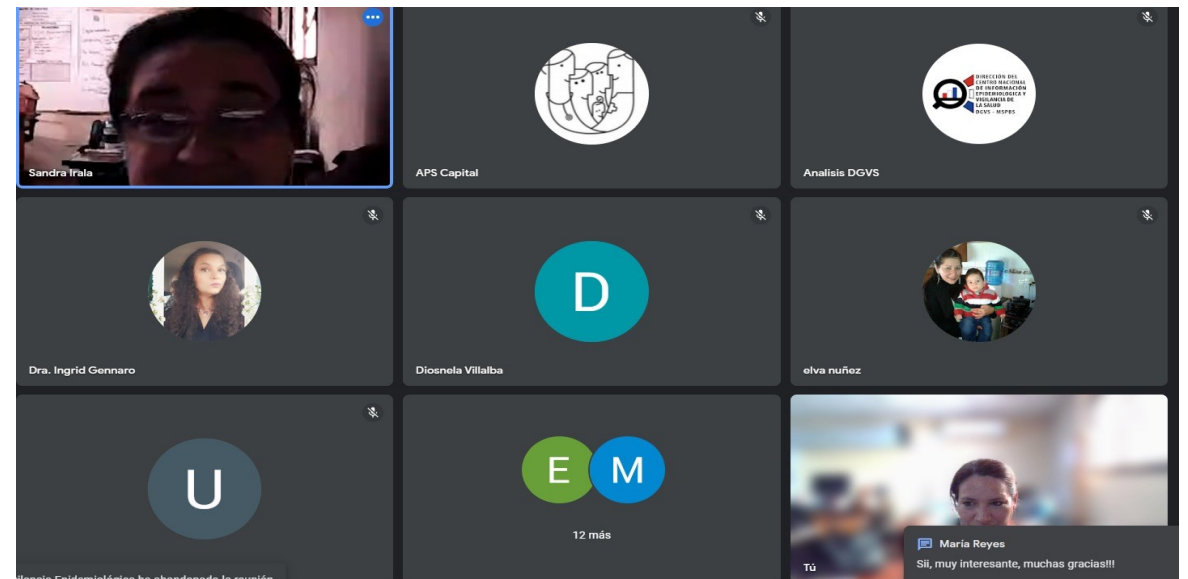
Sandra Irala

APS Capital

DIRECCIÓN DEL CENTRO NACIONAL DE INFORMACIÓN EPIDEMIOLÓGICA Y VIGILANCIA DE LA SALUD DGVS - MSPBS

Analisis DGVS

Dra. Ingrid Gennaro

D

Diosnela Villalba

elva nuñez

U

E M

12 más

Tú

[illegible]ilancia Epidemiológica ha abandonado la reunión

María Reyes

Sii, muy interesante, muchas gracias!!!